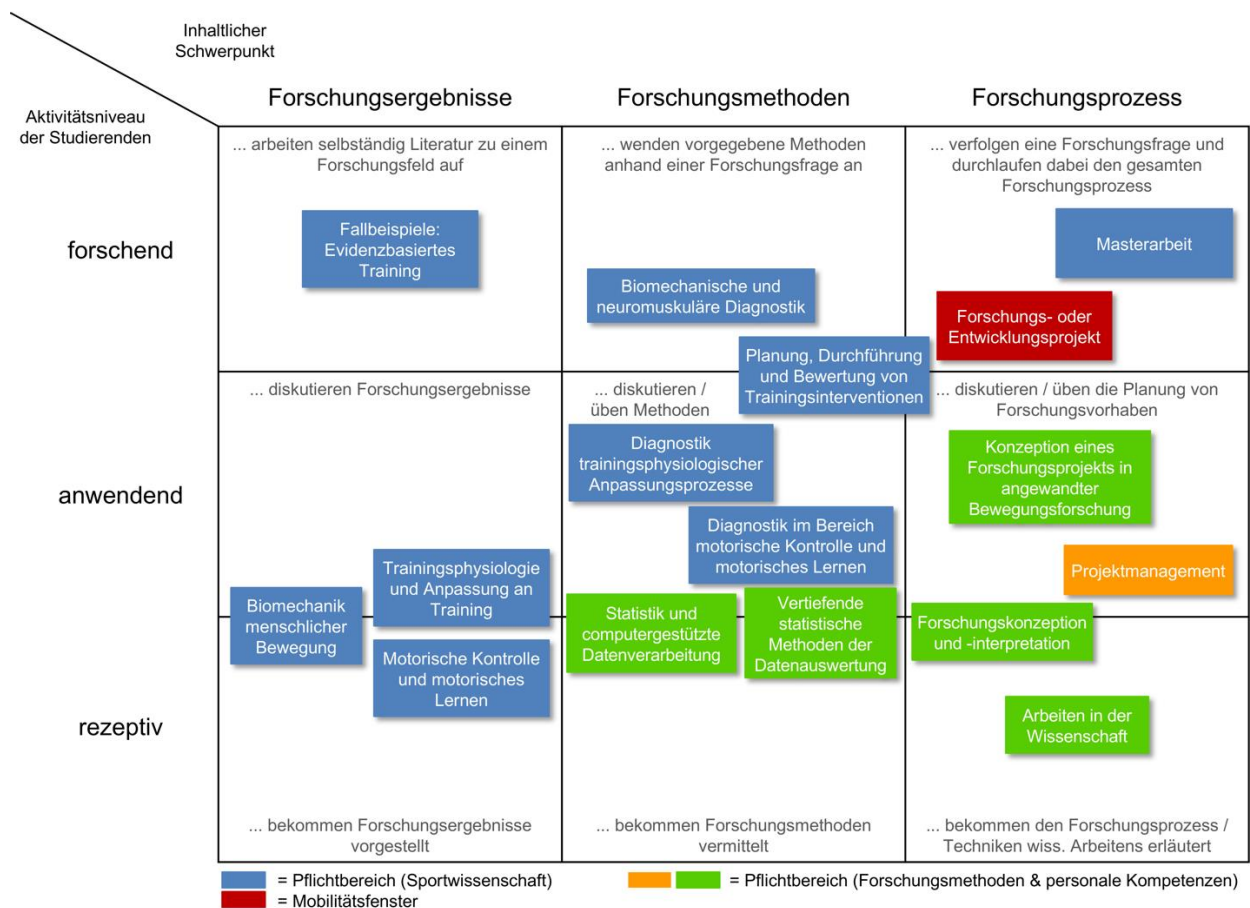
Inhaltlicher Schwerpunkt

Aktivitätsniveau der Studierenden

| | Forschungsergebnisse | Forschungsmethoden | Forschungsprozess |
|---|---|---|---|
| forschend | ... arbeiten selbständig Literatur zu einem Forschungsfeld auf<br>Fallbeispiele: Evidenzbasiertes Training | ... wenden vorgegebene Methoden anhand einer Forschungsfrage an<br>Biomechanische und neuromuskuläre Diagnostik<br>Planung, Durchführung und Bewertung von Trainingsinterventionen | ... verfolgen eine Forschungsfrage und durchlaufen dabei den gesamten Forschungsprozess<br>Masterarbeit<br>Forschungs- oder Entwicklungsprojekt |
| anwendend | ... diskutieren Forschungsergebnisse<br>Trainingsphysiologie und Anpassung an Training<br>Biomechanik menschlicher Bewegung | ... diskutieren / üben Methoden<br>Diagnostik trainingsphysiologischer Anpassungsprozesse<br>Diagnostik im Bereich motorische Kontrolle und motorisches Lernen | ... diskutieren / üben die Planung von Forschungsvorhaben<br>Konzeption eines Forschungsprojekts in angewandter Bewegungsforschung<br>Projektmanagement |
| rezeptiv | Motorische Kontrolle und motorisches Lernen<br>... bekommen Forschungsergebnisse vorgestellt | Statistik und computergestützte Datenverarbeitung<br>Vertiefende statistische Methoden der Datenauswertung<br>... bekommen Forschungsmethoden vermittelt | Forschungskonzeption und -interpretation<br>Arbeiten in der Wissenschaft<br>... bekommen den Forschungsprozess / Techniken wiss. Arbeitens erläutert |

= Pflichtbereich (Sportwissenschaft)
= Mobilitätsfenster
= Pflichtbereich (Forschungsmethoden & personale Kompetenzen)